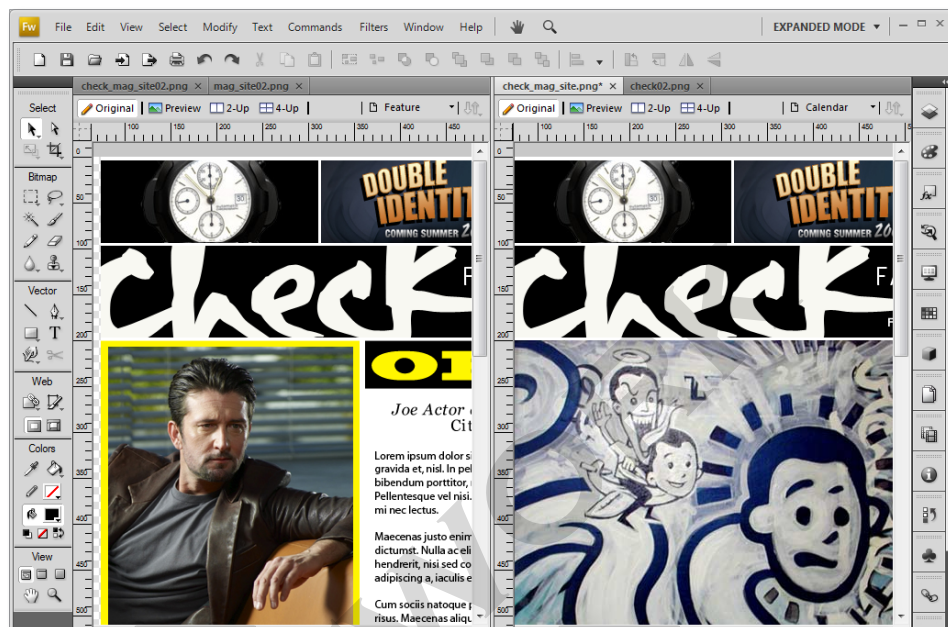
Fw File Edit View Select Modify Text Commands Filters Window Help

EXPANDED MODE ▾

check_mag_site02.png × mag_site02.png ×

Original Preview 2-Up 4-Up Feature

check_mag_site.png* × check02.png ×

Original Preview 2-Up 4-Up Calendar

Select

Bitmap

Vector

Web

Colors

View

100 150 200 250 300 350 400 450

50 100 150 200 250 300 350

DOUBLE IDENTIT

COMING SUMMER 20

check F

Joe Actor
Cit

Lorem ipsum dolor s gravida et, nisl. In pel bibendum porttitor, Pellentesque vel nisi. mi nec lectus.

Maecenas justo enim dictumst. Nulla ac eli hendrerit, nisi sed co adipiscing a, iaculis e

Cum sociis natoque p risus. Maecenas aliqu

100 150 200 250 300 350 400 450

DOUBLE IDENTIT

COMING SUMMER 20

check F